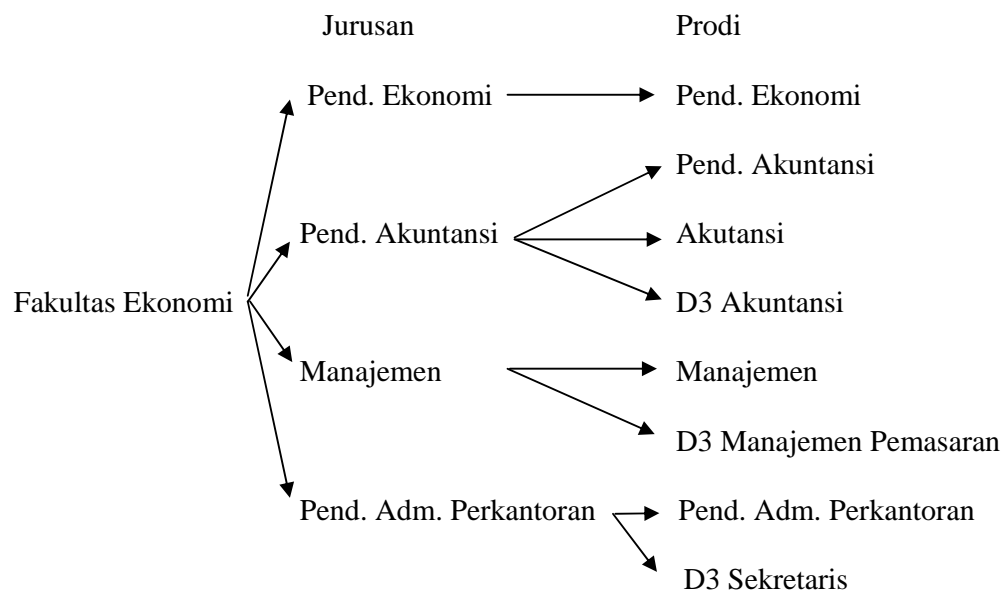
Jurusan

Prodi

Pend. Ekonomi

Pend. Ekonomi

Pend. Akuntansi

Pend. Akuntansi

Akutansi

D3 Akuntansi

Fakultas Ekonomi

Manajemen

Manajemen

D3 Manajemen Pemasaran

Pend. Adm. Perkantoran

Pend. Adm. Perkantoran

D3 Sekretaris